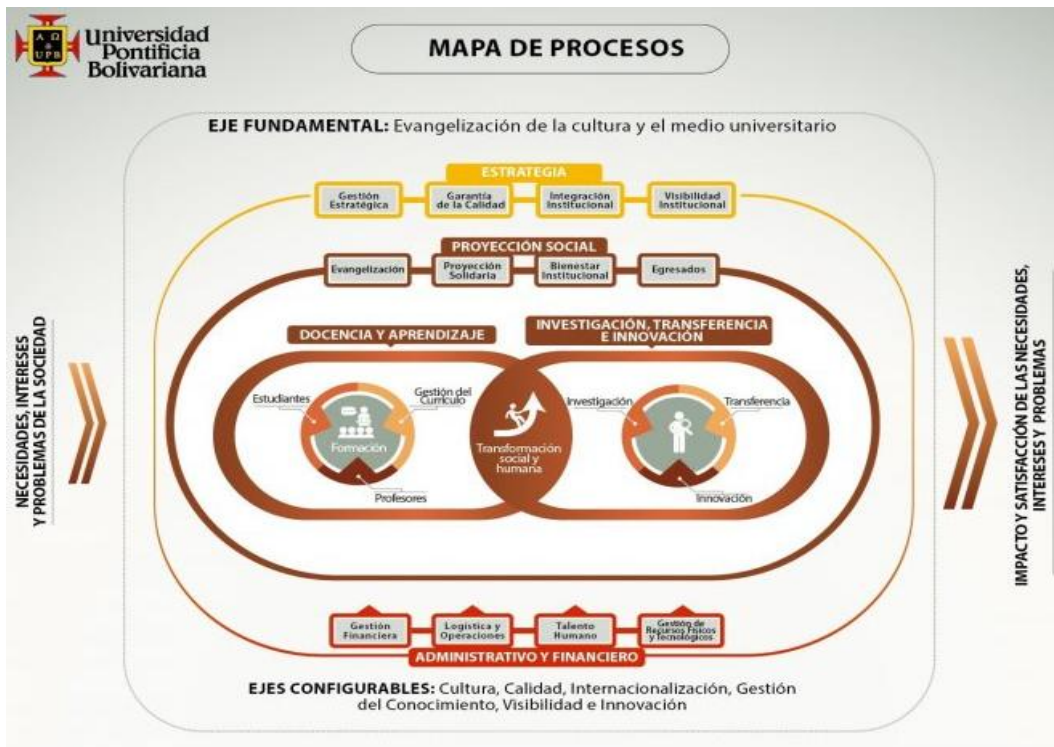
A Ω
UPB
Universidad Pontificia Bolivariana

MAPA DE PROCESOS

EJE FUNDAMENTAL: Evangelización de la cultura y el medio universitario

ESTRATEGIA
Gestión Estratégica
Garantía de la Calidad
Integración Institucional
Visibilidad Institucional

PROYECCIÓN SOCIAL
Evangelización
Proyección Solidaria
Bienestar Institucional
Egresados

NECESIDADES, INTERESES Y PROBLEMAS DE LA SOCIEDAD

DOCENCIA Y APRENDIZAJE
Estudiantes
Gestión del Currículo
Formación
Profesores

Transformación social y humana

INVESTIGACIÓN, TRANSFERENCIA E INNOVACIÓN
Investigación
Transferencia
Innovación

IMPACTO Y SATISFACCIÓN DE LAS NECESIDADES, INTERESES Y PROBLEMAS

Gestión Financiera
Logística y Operaciones
Talento Humano
Gestión de Recursos Físicos y Tecnológicos
ADMINISTRATIVO Y FINANCIERO

EJES CONFIGURABLES: Cultura, Calidad, Internacionalización, Gestión del Conocimiento, Visibilidad e Innovación